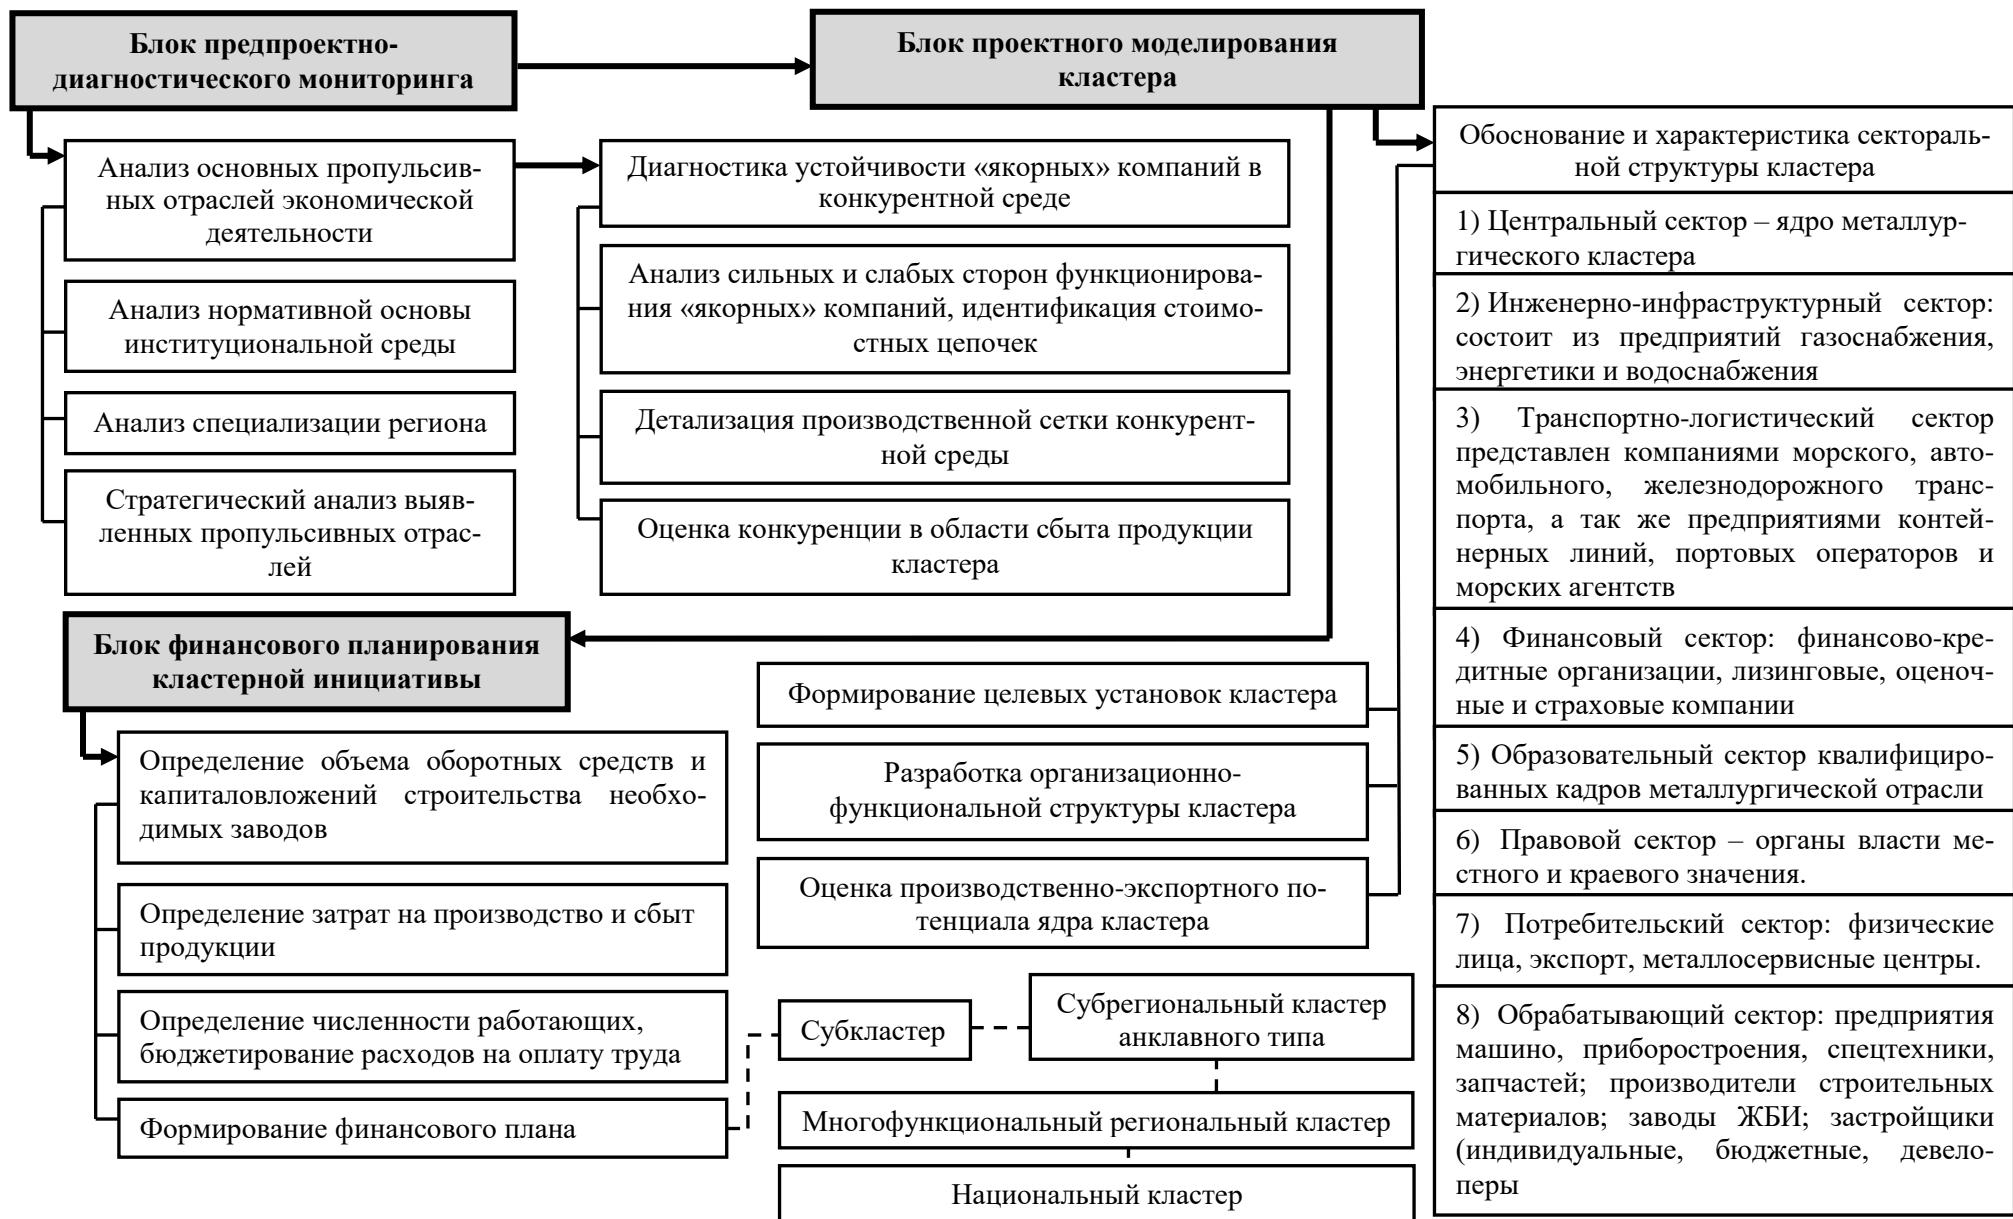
Блок предпроектно-диагностического мониторинга

Блок проектного моделирования кластера

Анализ основных пропульсивных отраслей экономической деятельности

Анализ нормативной основы институциональной среды

Анализ специализации региона

Стратегический анализ выявленных пропульсивных отраслей

Диагностика устойчивости «якорных» компаний в конкурентной среде

Анализ сильных и слабых сторон функционирования «якорных» компаний, идентификация стоимостных цепочек

Детализация производственной сетки конкурентной среды

Оценка конкуренции в области сбыта продукции кластера

Обоснование и характеристика секторальной структуры кластера

1) Центральный сектор – ядро металлургического кластера

2) Инженерно-инфраструктурный сектор: состоит из предприятий газоснабжения, энергетики и водоснабжения

3) Транспортно-логистический сектор представлен компаниями морского, автомобильного, железнодорожного транспорта, а так же предприятиями контейнерных линий, портовых операторов и морских агентств

4) Финансовый сектор: финансово-кредитные организации, лизинговые, оценочные и страховые компании

5) Образовательный сектор квалифицированных кадров металлургической отрасли

6) Правовой сектор – органы власти местного и краевого значения.

7) Потребительский сектор: физические лица, экспорт, металлосервисные центры.

8) Обрабатывающий сектор: предприятия машино, приборостроения, спецтехники, запчастей; производители строительных материалов; заводы ЖБИ; застройщики (индивидуальные, бюджетные, девелоперы

Блок финансового планирования кластерной инициативы

Формирование целевых установок кластера

Разработка организационно-функциональной структуры кластера

Оценка производственно-экспортного потенциала ядра кластера

Определение объема оборотных средств и капиталовложений строительства необходимых заводов

Определение затрат на производство и сбыт продукции

Определение численности работающих, бюджетирование расходов на оплату труда

Формирование финансового плана

Субкластер

Субрегиональный кластер анклавного типа

Многофункциональный региональный кластер

Национальный кластер